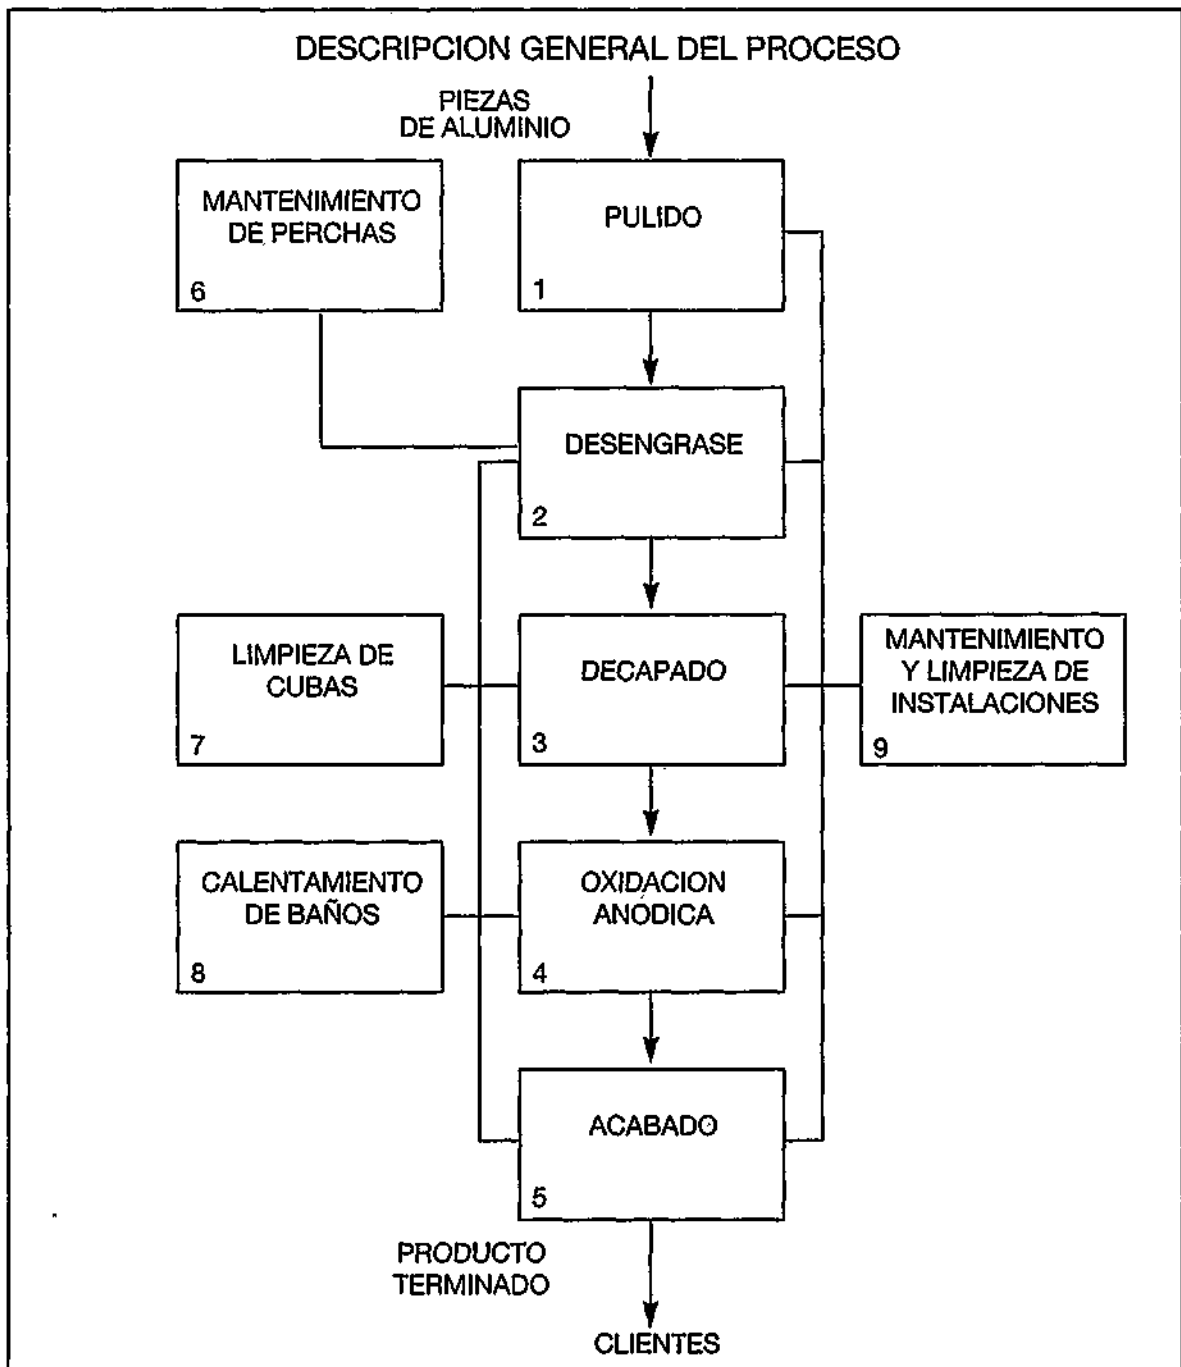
DESCRIPCION GENERAL DEL PROCESO

PIEZAS DE ALUMINIO

MANTENIMIENTO DE PERCHAS
6

PULIDO
1

DESENGRASE
2

LIMPIEZA DE CUBAS
7

DECAPADO
3

MANTENIMIENTO Y LIMPIEZA DE INSTALACIONES
9

CALENTAMIENTO DE BAÑOS
8

OXIDACION ANODICA
4

ACABADO
5

PRODUCTO TERMINADO

CLIENTES